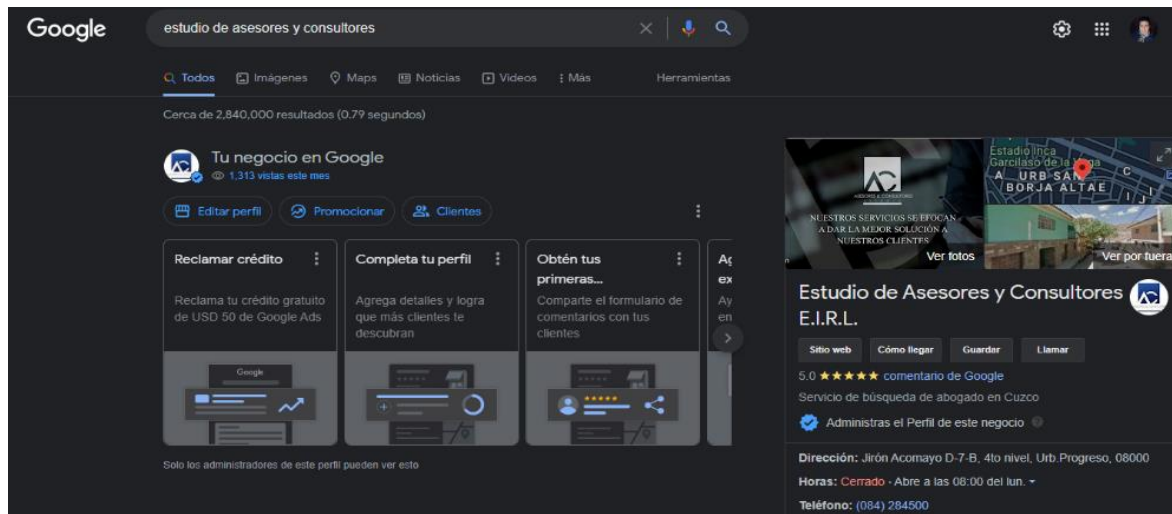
Google

estudio de asesores y consultores

Todos  Imágenes  Maps  Noticias  Videos  : Más  Herramientas

Cerca de 2,840,000 resultados (0.79 segundos)

Tu negocio en Google
1,313 vistas este mes

Editar perfil  Promocionar  Clientes

Reclamar crédito
Reclama tu crédito gratuito de USD 50 de Google Ads

Completa tu perfil
Agrega detalles y logra que más clientes te descubran

Obtén tus primeras...
Comparte el formulario de comentarios con tus clientes

Ag ex
Ay en

Google

Solo los administradores de este perfil pueden ver esto

NUESTROS SERVICIOS SE EFOCAN A DAR LA MEJOR SOLUCIÓN A NUESTROS CLIENTES

Estadio Inca Garcilaso de la Vega
URB SAN BORJA ALTA E

Ver fotos  Ver por fuera

Estudio de Asesores y Consultores E.I.R.L.

Sitio web  Cómo llegar  Guardar  Llamar

5.0 ★★★★★ comentario de Google
Servicio de búsqueda de abogado en Cuzco

Administras el Perfil de este negocio

Dirección: Jirón Acomayo D-7-B, 4to nivel, Urb.Progreso, 08000
Horas: Cerrado · Abre a las 08:00 del lun.
Teléfono: (084) 284500